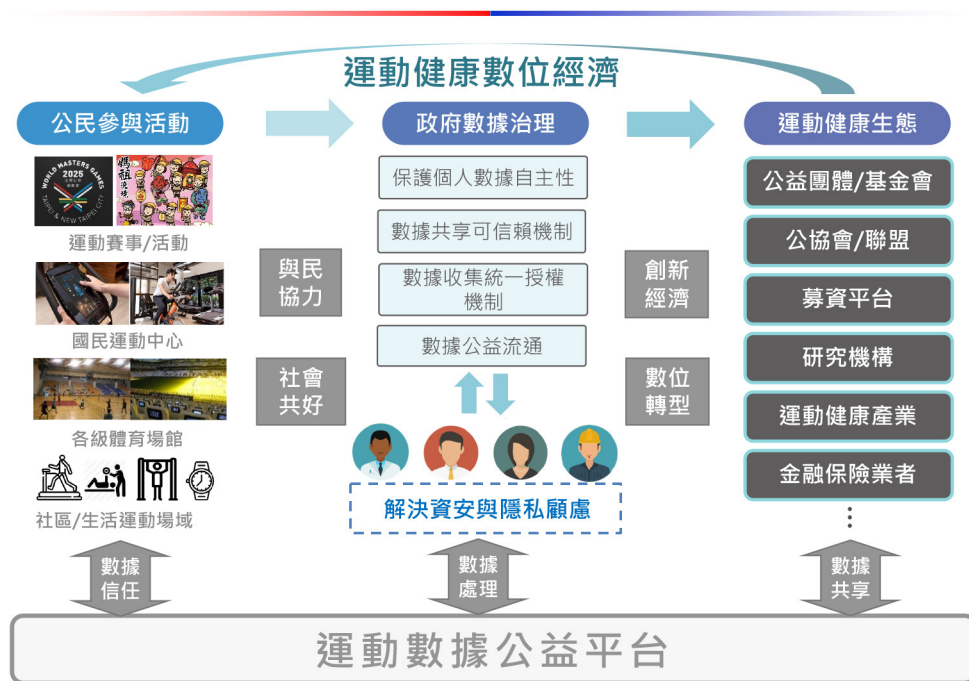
運動健康數位經濟

公民參與活動

WORLD MASTERS GAMES 2025 TAIPEI & NEW TAIPEI CITY

運動賽事/活動

國民運動中心

各級體育場館

社區/生活運動場域

與民協力

社會共好

政府數據治理

保護個人數據自主性

數據共享可信賴機制

數據收集統一授權機制

數據公益流通

解決資安與隱私顧慮

創新經濟

數位轉型

運動健康生態

公益團體/基金會

公協會/聯盟

募資平台

研究機構

運動健康產業

金融保險業者

⋮

數據信任

數據處理

數據共享

運動數據公益平台